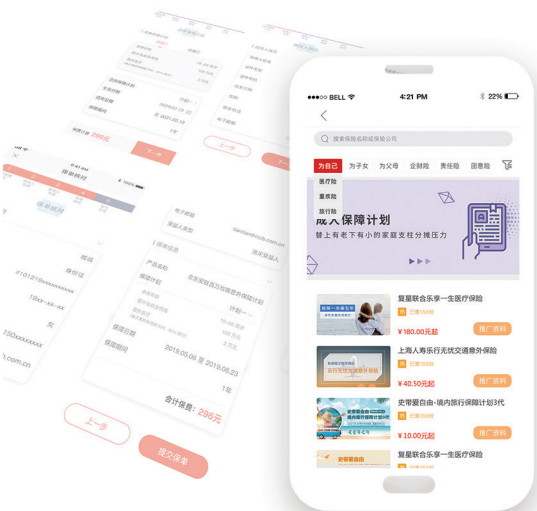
●●●○○ BELL
4:21 PM
22%
搜索保险名称或保险公司
为自己
为子女
为父母
企财险
责任险
团意险
医疗险
重疾险
旅行险
成人保障计划
替上有老下有小的家庭支柱分摊压力
复星联合乐享一生医疗保险
已售155份
¥ 180.00元起
推广资料
上海人寿乐行无忧交通意外保险
已售155份
¥ 40.50元起
推广资料
史带爱自由-境内旅行保障计划3代
已售155份
¥ 10.00元起
推广资料
复星联合乐享一生医疗保险
保单核对
电子邮箱
被保人类型
产品名称
保障计划
保障日期
保障期间
2019.05.09 至 2019.05.23
1年
合计保费: 296元
上一步
提交保单
上一步
下一步
身份证
#10121
.com.cn
女
上一步